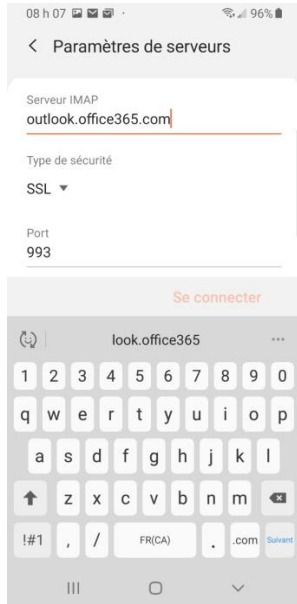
08 h 07 96%

< Paramètres de serveurs

Serveur IMAP
outlook.office365.com

Type de sécurité
SSL ▼

Port
993

Se connecter

look.office365 ...

1 2 3 4 5 6 7 8 9 0
q w e r t y u i o p
a s d f g h j k l
z x c v b n m
!#1 , / FR(CA) . .com Suivant